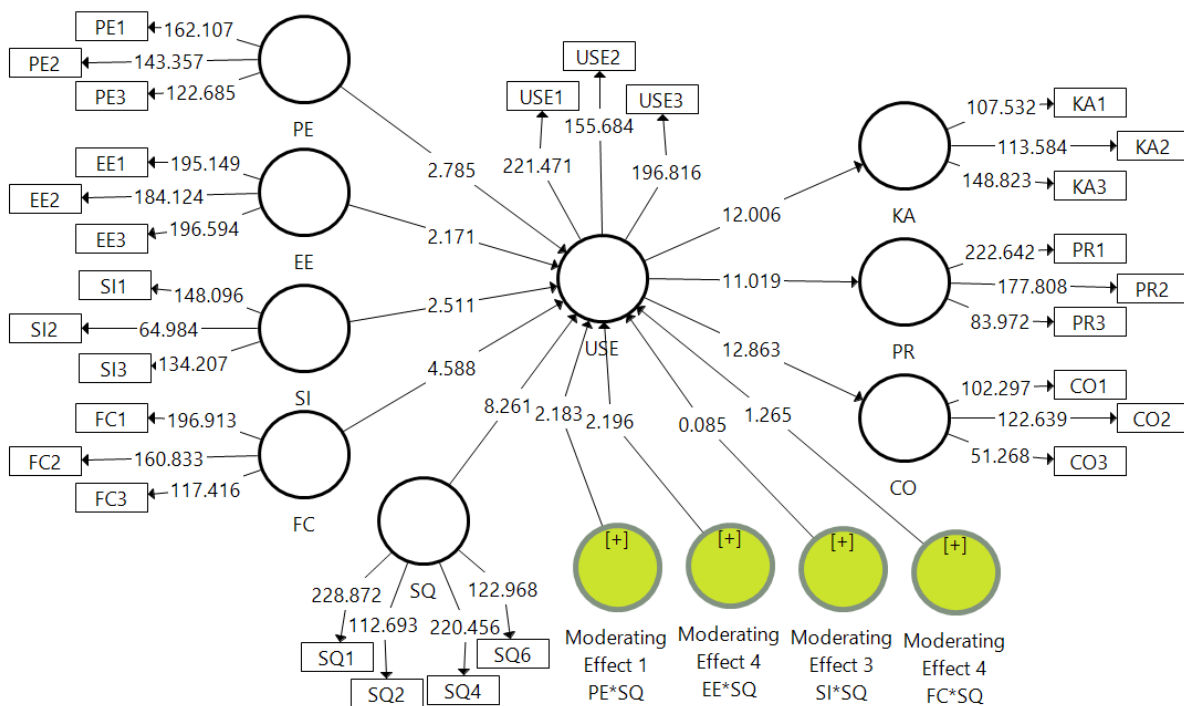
PE1
162.107
PE2
143.357
PE3
122.685
PE
EE1
195.149
EE2
184.124
EE3
196.594
EE
SI1
148.096
SI2
64.984
SI3
134.207
SI
FC1
196.913
FC2
160.833
FC3
117.416
FC
2.785
2.171
2.511
4.588
USE2
USE1
USE3
155.684
221.471
196.816
USE
12.006
11.019
12.863
KA
107.532
KA1
113.584
KA2
148.823
KA3
PR
222.642
PR1
177.808
PR2
83.972
PR3
CO
102.297
CO1
122.639
CO2
51.268
CO3
8.261
2.183
2.196
0.085
1.265
SQ
228.872
112.693
220.456
122.968
SQ1
SQ2
SQ4
SQ6
[+]
[+]
[+]
[+]
Moderating Effect 1 PE*SQ
Moderating Effect 4 EE*SQ
Moderating Effect 3 SI*SQ
Moderating Effect 4 FC*SQ